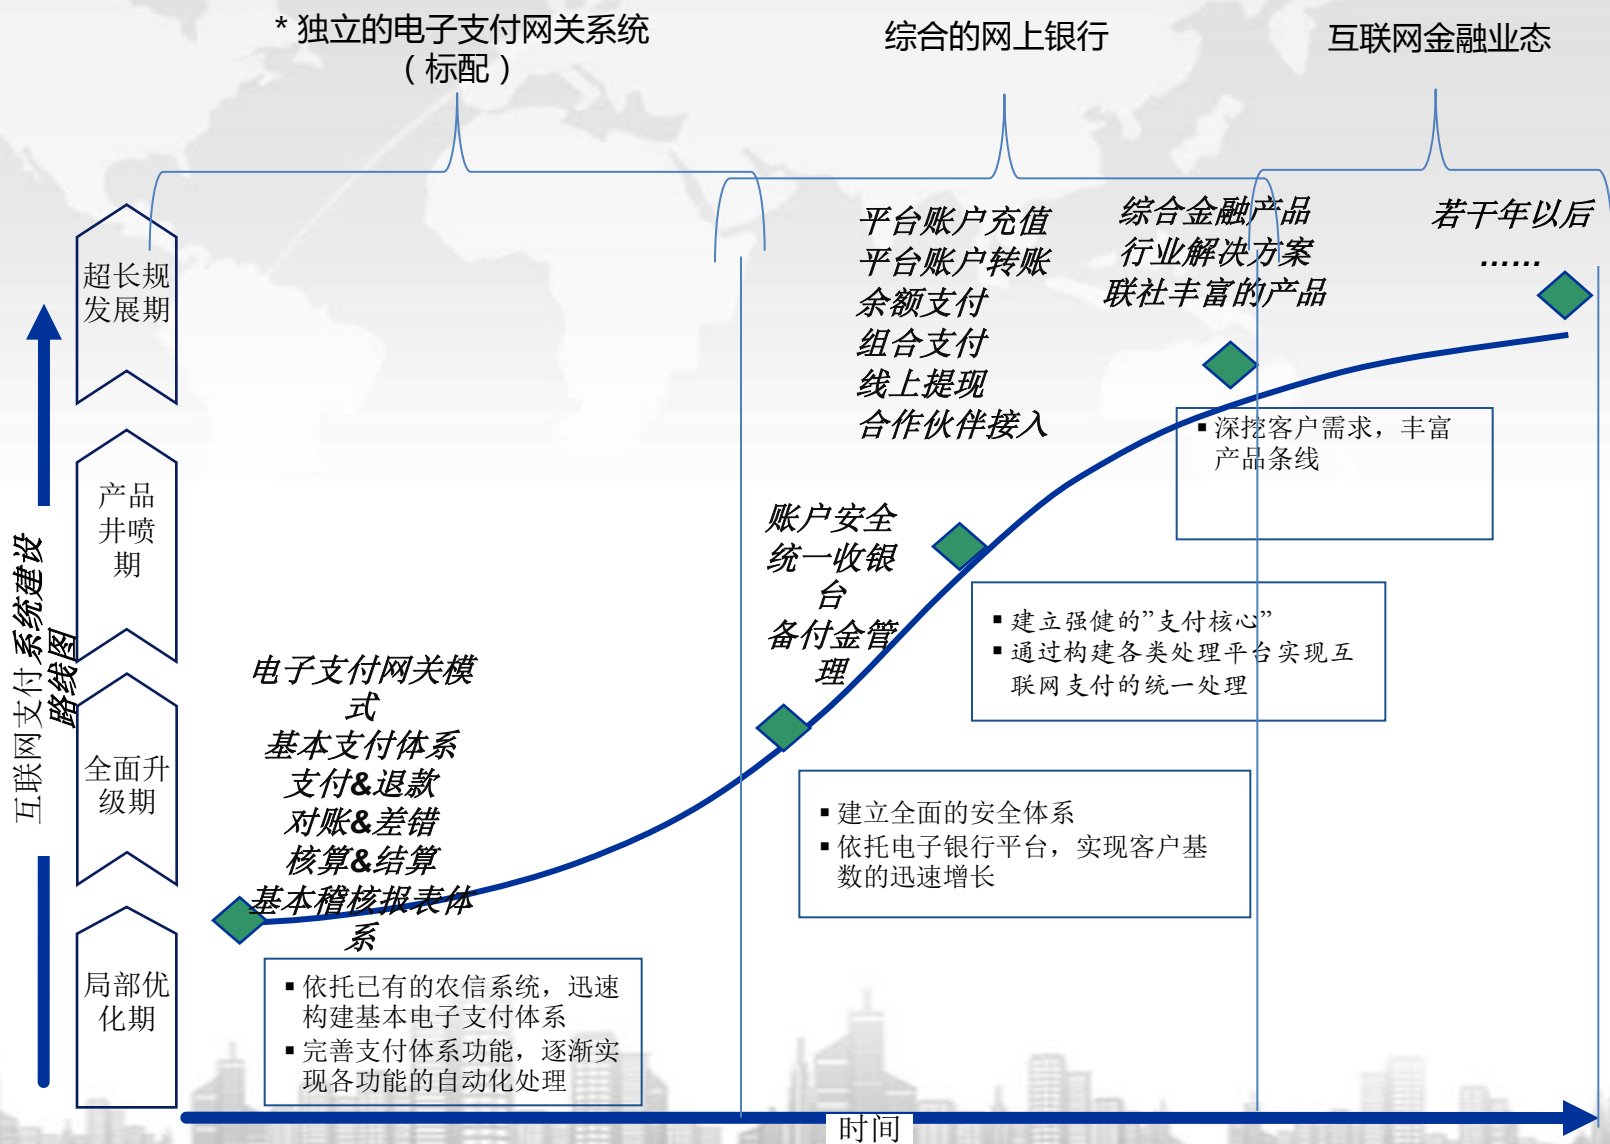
* 独立的电子支付网关系统（标配）

综合的网上银行

互联网金融业态

互联网支付系统建设路线图

超长规发展期

产品井喷期

全面升级期

局部优化期

平台账户充值
平台账户转账
余额支付
组合支付
线上提现
合作伙伴接入

综合金融产品
行业解决方案
联社丰富的产品

若干年以后
……

▪ 深挖客户需求，丰富产品条线

账户安全
统一收银台
备付金管理

▪ 建立强健的”支付核心”
▪ 通过构建各类处理平台实现互联网支付的统一处理

电子支付网关模式
基本支付体系
支付&退款
对账&差错
核算&结算
基本稽核报表体系

▪ 建立全面的安全体系
▪ 依托电子银行平台，实现客户基数的迅速增长

▪ 依托已有的农信系统，迅速构建基本电子支付体系
▪ 完善支付体系功能，逐渐实现各功能的自动化处理

时间